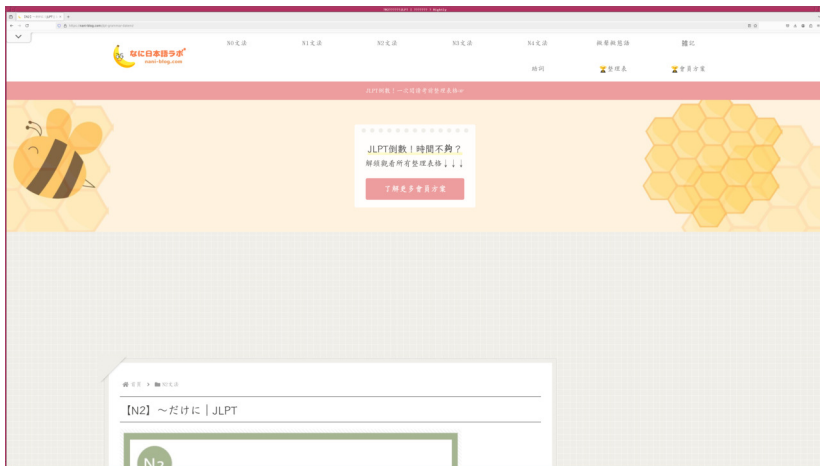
なに日本語ラボ
nani-blog.com

N0文法
N1文法
N2文法
N3文法
N4文法
熟語與慣語
雜記
助詞
整理表
會員方案

JLPT倒數！一次認清考前整理表格

JLPT倒數！時間不夠？
趕快觀看所有整理表格↓↓↓
了解更多會員方案

首頁 > N2文法

【N2】～だけに｜JLPT

N2